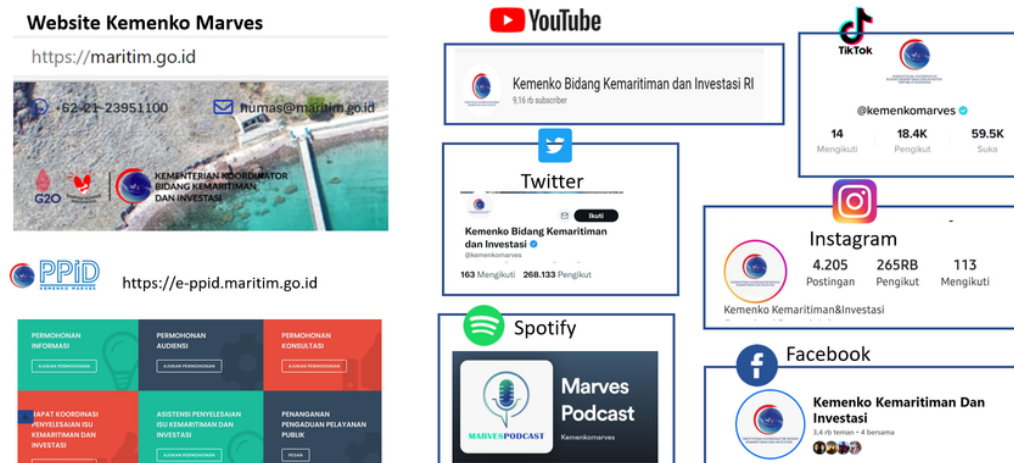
Website Kemenko Marves

https://maritim.go.id

+62-21-23951100

humas@maritim.go.id

G20

KEMENTERIAN KOORDINATOR BIDANG KEMARITIMAN DAN INVESTASI

PPID KEMENKO MARVES

https://e-ppid.maritim.go.id

PERMOHONAN INFORMASI

AJUKAN PERMOHONAN

PERMOHONAN AUDIENSI

AJUKAN PERMOHONAN

PERMOHONAN KONSULTASI

AJUKAN PERMOHONAN

RAPAT KOORDINASI PENYELESAIAN ISU KEMARITIMAN DAN INVESTASI

ASISTENSI PENYELESAIAN ISU KEMARITIMAN DAN INVESTASI

PENANGANAN PENGADUAN PELAYANAN PUBLIK

PESAN

YouTube

Kemenko Bidang Kemaritiman dan Investasi RI

9,16 rb subscriber

Twitter

Ikuti

Kemenko Bidang Kemaritiman dan Investasi

@kemenkomarves

163 Mengikuti 268.133 Pengikut

Spotify

Marves Podcast

Kemenkomarves

MARVESPODCAST

TikTok

@kemenkomarves

| 14 | 18.4K | 59.5K |
|---|---|---|
| Mengikuti | Pengikut | Suka |

Instagram

| 4.205 | 265RB | 113 |
|---|---|---|
| Postingan | Pengikut | Mengikuti |

Kemenko Kemaritiman&Investasi

Facebook

Kemenko Kemaritiman Dan Investasi

3,4 rb teman • 4 bersama